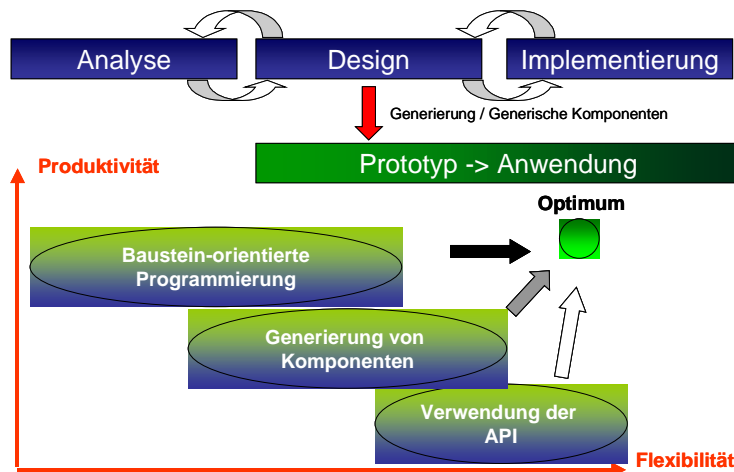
Analyse

Design

Implementierung

Generierung / Generische Komponenten

Prototyp -> Anwendung

Produktivität

Optimum

Baustein-orientierte Programmierung

Generierung von Komponenten

Verwendung der API

Flexibilität